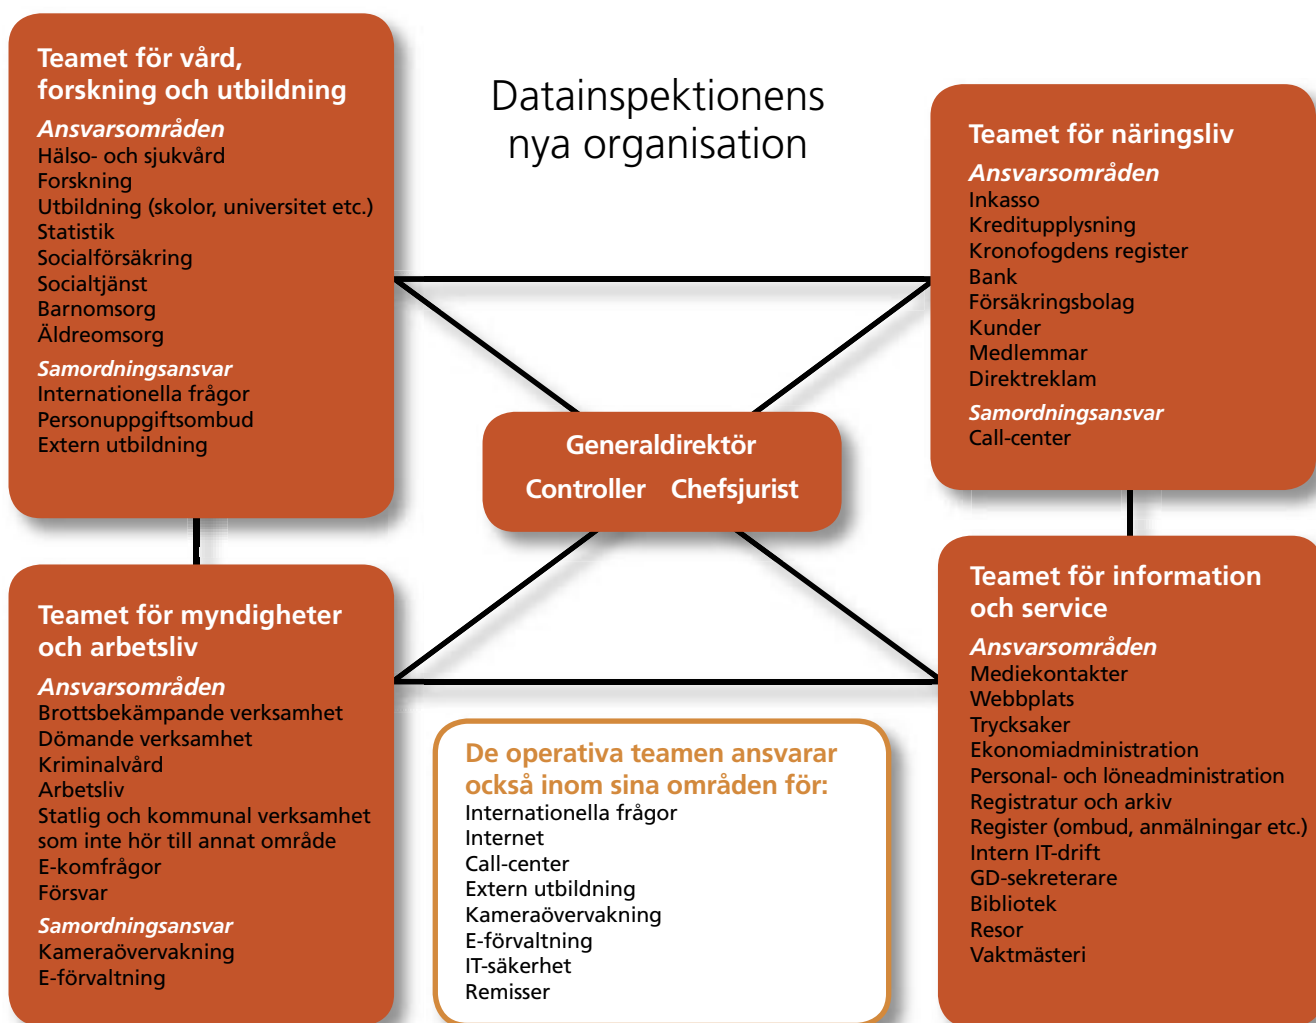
Teamet för vård, forskning och utbildning
Ansvarsområden
Hälso- och sjukvård
Forskning
Utbildning (skolor, universitet etc.)
Statistik
Socialförsäkring
Socialtjänst
Barnomsorg
Äldreomsorg
Samordningsansvar
Internationella frågor
Personuppgiftsombud
Extern utbildning

Datainspektionens nya organisation

Teamet för näringsliv
Ansvarsområden
Inkasso
Kreditupplysning
Kronofogdens register
Bank
Försäkringsbolag
Kunder
Medlemmar
Direktreklam
Samordningsansvar
Call-center

Generaldirektör
Controller Chefsjurist

Teamet för myndigheter och arbetsliv
Ansvarsområden
Brottsbekämpande verksamhet
Dömande verksamhet
Kriminalvård
Arbetsliv
Statlig och kommunal verksamhet som inte hör till annat område
E-komfrågor
Försvar
Samordningsansvar
Kameraövervakning
E-förvaltning

De operativa teamen ansvarar också inom sina områden för:
Internationella frågor
Internet
Call-center
Extern utbildning
Kameraövervakning
E-förvaltning
IT-säkerhet
Remisser

Teamet för information och service
Ansvarsområden
Mediekontakter
Webbplats
Trycksaker
Ekonomiadministration
Personal- och löneadministration
Registratur och arkiv
Register (ombud, anmälningar etc.)
Intern IT-drift
GD-sekreterare
Bibliotek
Resor
Vaktmästeri